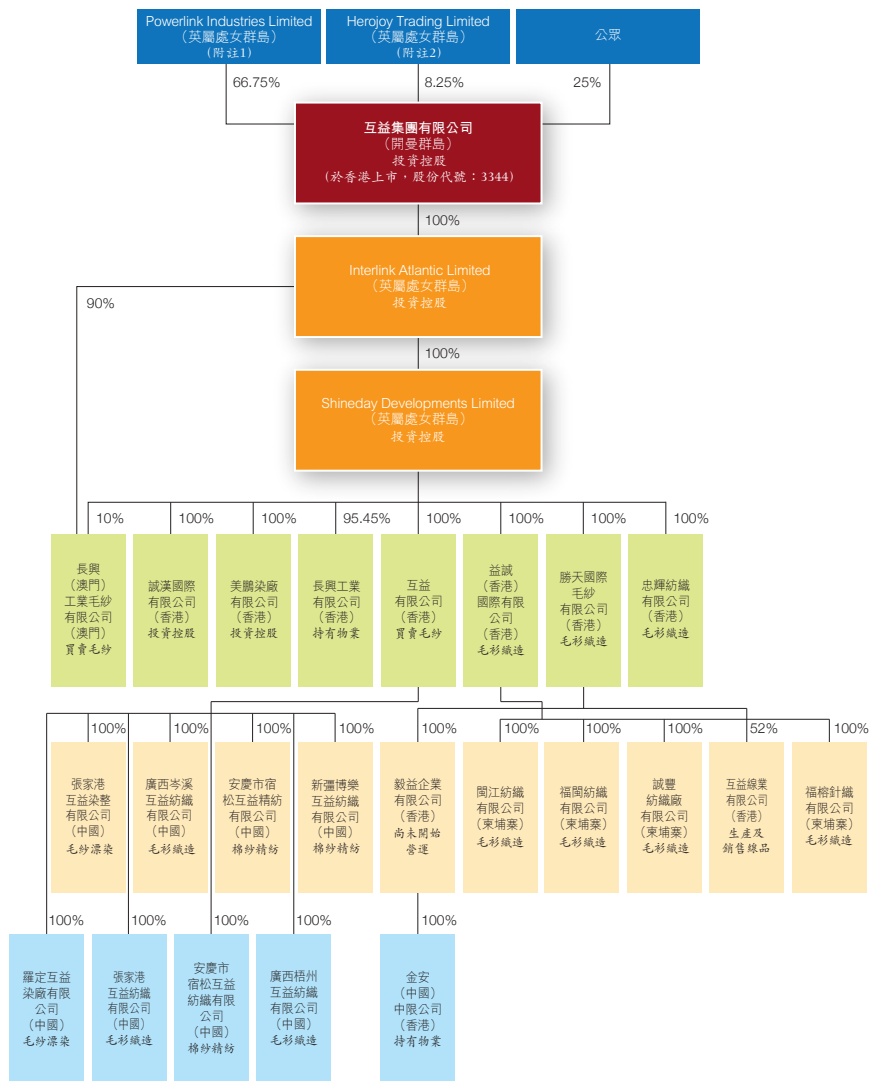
Powerlink Industries Limited
（英屬處女群島）
（附註1）

Herojoy Trading Limited
（英屬處女群島）
（附註2）

公眾

66.75%
8.25%
25%

互益集團有限公司
（開曼群島）
投資控股
（於香港上市，股份代號：3344）

100%

Interlink Atlantic Limited
（英屬處女群島）
投資控股

90%

100%

Shineday Developments Limited
（英屬處女群島）
投資控股

10%
100%
100%
95.45%
100%
100%
100%
100%

長興
（澳門）
工業毛紗
有限公司
（澳門）
買賣毛紗

誠漢國際
有限公司
（香港）
投資控股

美鵬染廠
有限公司
（香港）
投資控股

長興工業
有限公司
（香港）
持有物業

互益
有限公司
（香港）
買賣毛紗

益誠
（香港）
國際有限
公司
（香港）
毛衫織造

勝天國際
毛紗
有限公司
（香港）
毛衫織造

忠輝紡織
有限公司
（香港）
毛衫織造

100%
100%
100%
100%
100%
100%
100%
100%
52%
100%

張家港
互益染整
有限公司
（中國）
毛紗漂染

廣西岑溪
互益紡織
有限公司
（中國）
毛衫織造

安慶市宿
松互益精紡
有限公司
（中國）
棉紗精紡

新疆博樂
互益紡織
有限公司
（中國）
棉紗精紡

毅益企業
有限公司
（香港）
尚未開始
營運

閩江紡織
有限公司
（東埔寨）
毛衫織造

福閩紡織
有限公司
（柬埔寨）
毛衫織造

誠豐
紡織廠
有限公司
（柬埔寨）
毛衫織造

互益綫業
有限公司
（香港）
生產及
銷售線品

福榕針織
有限公司
（柬埔寨）
毛衫織造

100%
100%
100%
100%
100%

羅定互益
染廠有限
公司
（中國）
毛紗漂染

張家港
互益紡織
有限公司
（中國）
毛衫織造

安慶市
宿松互益
紡織有限
公司
（中國）
棉紗精紡

廣西梧州
互益紡織
有限公司
（中國）
毛衫織造

金安
（中國）
中限公司
（香港）
持有物業